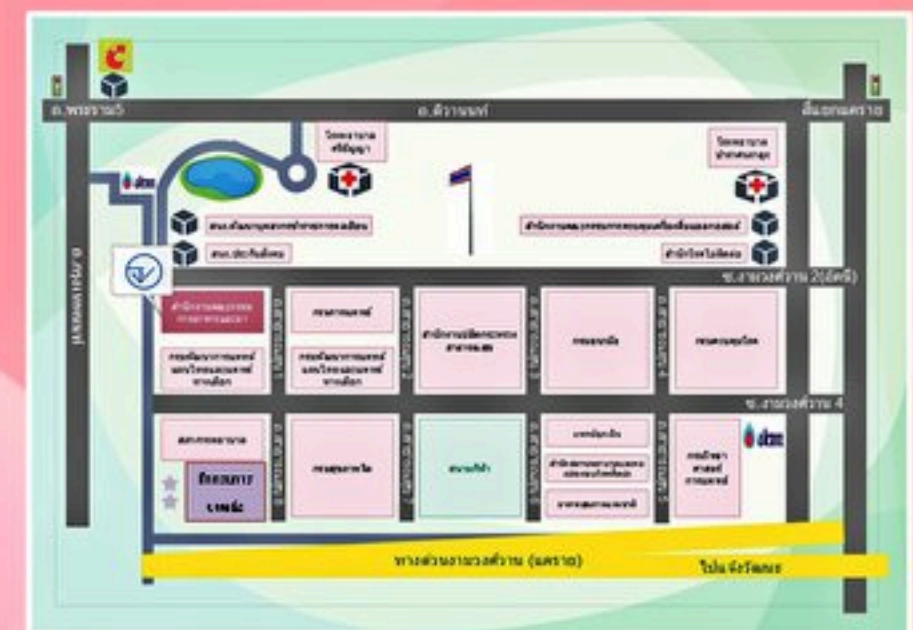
ถ.พระราม6
ถ.ติวานนท์
สี่แยกแคราย
โรงพยาบาลศรีธัญญา
โรงพยาบาลบำราศนราดูร
สถ.ส่งเสริมและพัฒนา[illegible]
สถ.ประกันสังคม
สำนักงาน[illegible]
สำนักวิชาการ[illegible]
ซ.สาธารณสุข 2(อัคนี)
สำนักงาน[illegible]
กรมการแพทย์
สำนักงานปลัดกระทรวงสาธารณสุข
กรมอนามัย
กรมควบคุมโรค
กรมพัฒนาการแพทย์แผนไทยและการแพทย์ทางเลือก
กรมพัฒนาการแพทย์แผนไทยและการแพทย์ทางเลือก
ซ.สาธารณสุข 4
สภาการพยาบาล
กรมสุขภาพจิต
สนามกีฬา
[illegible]
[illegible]
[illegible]
กรมวิทยาศาสตร์การแพทย์
อาคาร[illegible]
ถนนงามวงศ์วาน
ทางด่วนงามวงศ์วาน (แคราย)
ไปม.จันทรเกษม